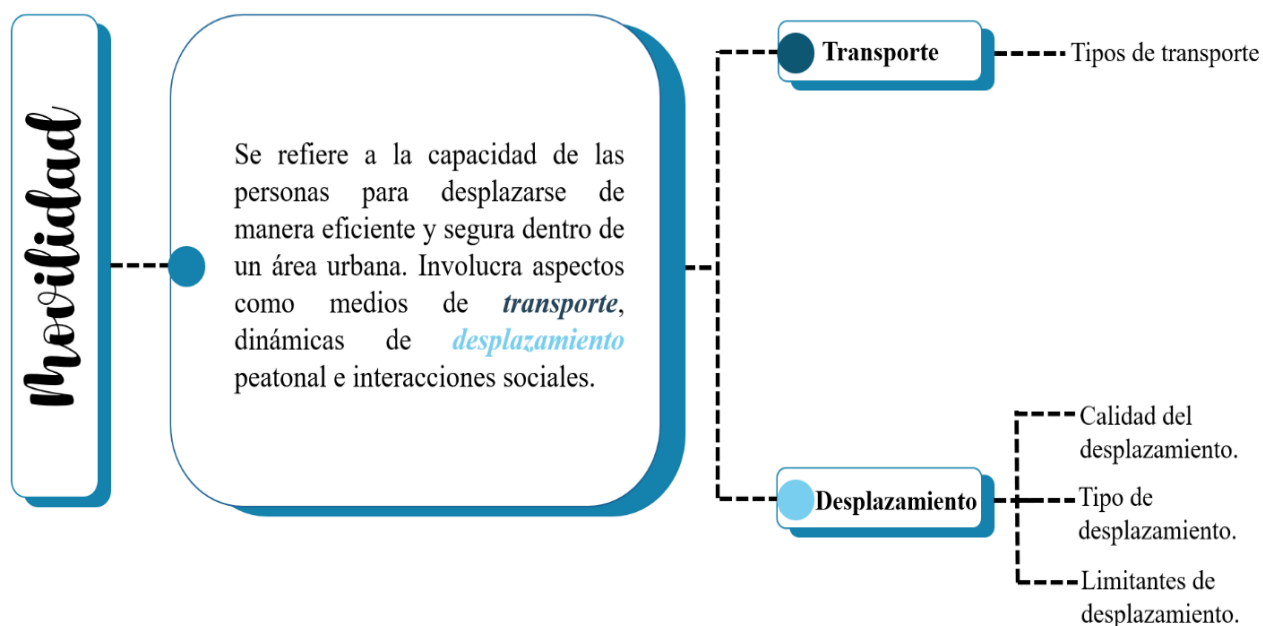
Movilidad

Se refiere a la capacidad de las personas para desplazarse de manera eficiente y segura dentro de un área urbana. Involucra aspectos como medios de ***transporte***, dinámicas de ***desplazamiento*** peatonal e interacciones sociales.

**Transporte**

Tipos de transporte

**Desplazamiento**

Calidad del desplazamiento.

Tipo de desplazamiento.

Limitantes de desplazamiento.